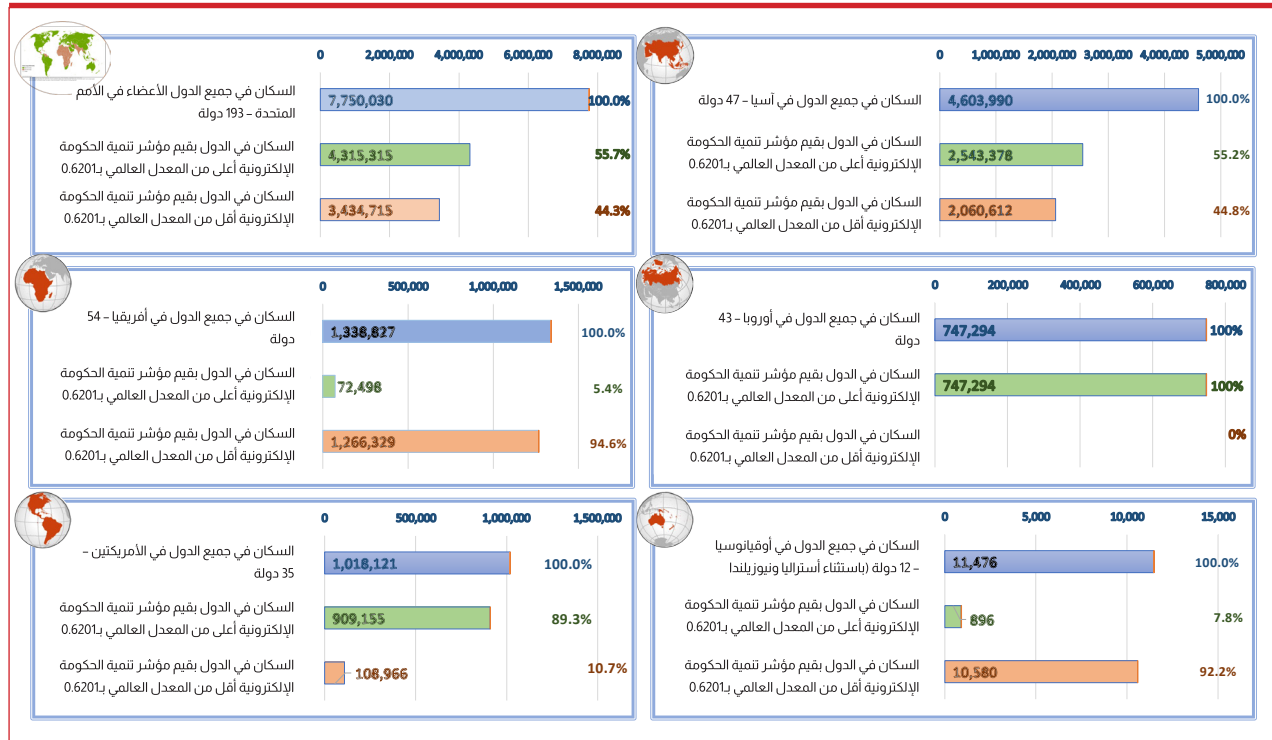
0 1,000,000 2,000,000 3,000,000 4,000,000 5,000,000

السكان في جميع الدول في آسيا – 47 دولة
4,603,990
100.0%

السكان في الدول بقيم مؤشر تنمية الحكومة الإلكترونية أعلى من المعدل العالمي بـ0.6201
2,543,378
55.2%

السكان في الدول بقيم مؤشر تنمية الحكومة الإلكترونية أقل من المعدل العالمي بـ0.6201
2,060,612
44.8%

0 2,000,000 4,000,000 6,000,000 8,000,000

السكان في جميع الدول الأعضاء في الأمم المتحدة – 193 دولة
7,750,030
100.0%

السكان في الدول بقيم مؤشر تنمية الحكومة الإلكترونية أعلى من المعدل العالمي بـ0.6201
4,315,315
55.7%

السكان في الدول بقيم مؤشر تنمية الحكومة الإلكترونية أقل من المعدل العالمي بـ0.6201
3,434,715
44.3%

0 200,000 400,000 600,000 800,000

السكان في جميع الدول في أوروبا – 43 دولة
747,294
100%

السكان في الدول بقيم مؤشر تنمية الحكومة الإلكترونية أعلى من المعدل العالمي بـ0.6201
747,294
100%

السكان في الدول بقيم مؤشر تنمية الحكومة الإلكترونية أقل من المعدل العالمي بـ0.6201
0%

0 500,000 1,000,000 1,500,000

السكان في جميع الدول في أفريقيا – 54 دولة
1,338,827
100.0%

السكان في الدول بقيم مؤشر تنمية الحكومة الإلكترونية أعلى من المعدل العالمي بـ0.6201
72,498
5.4%

السكان في الدول بقيم مؤشر تنمية الحكومة الإلكترونية أقل من المعدل العالمي بـ0.6201
1,266,329
94.6%

0 5,000 10,000 15,000

السكان في جميع الدول في أوقيانوسيا – 12 دولة (باستثناء أستراليا ونيوزيلندا)
11,476
100.0%

السكان في الدول بقيم مؤشر تنمية الحكومة الإلكترونية أعلى من المعدل العالمي بـ0.6201
896
7.8%

السكان في الدول بقيم مؤشر تنمية الحكومة الإلكترونية أقل من المعدل العالمي بـ0.6201
10,580
92.2%

0 500,000 1,000,000 1,500,000

السكان في جميع الدول في الأمريكتين – 35 دولة
1,018,121
100.0%

السكان في الدول بقيم مؤشر تنمية الحكومة الإلكترونية أعلى من المعدل العالمي بـ0.6201
909,155
89.3%

السكان في الدول بقيم مؤشر تنمية الحكومة الإلكترونية أقل من المعدل العالمي بـ0.6201
108,966
10.7%